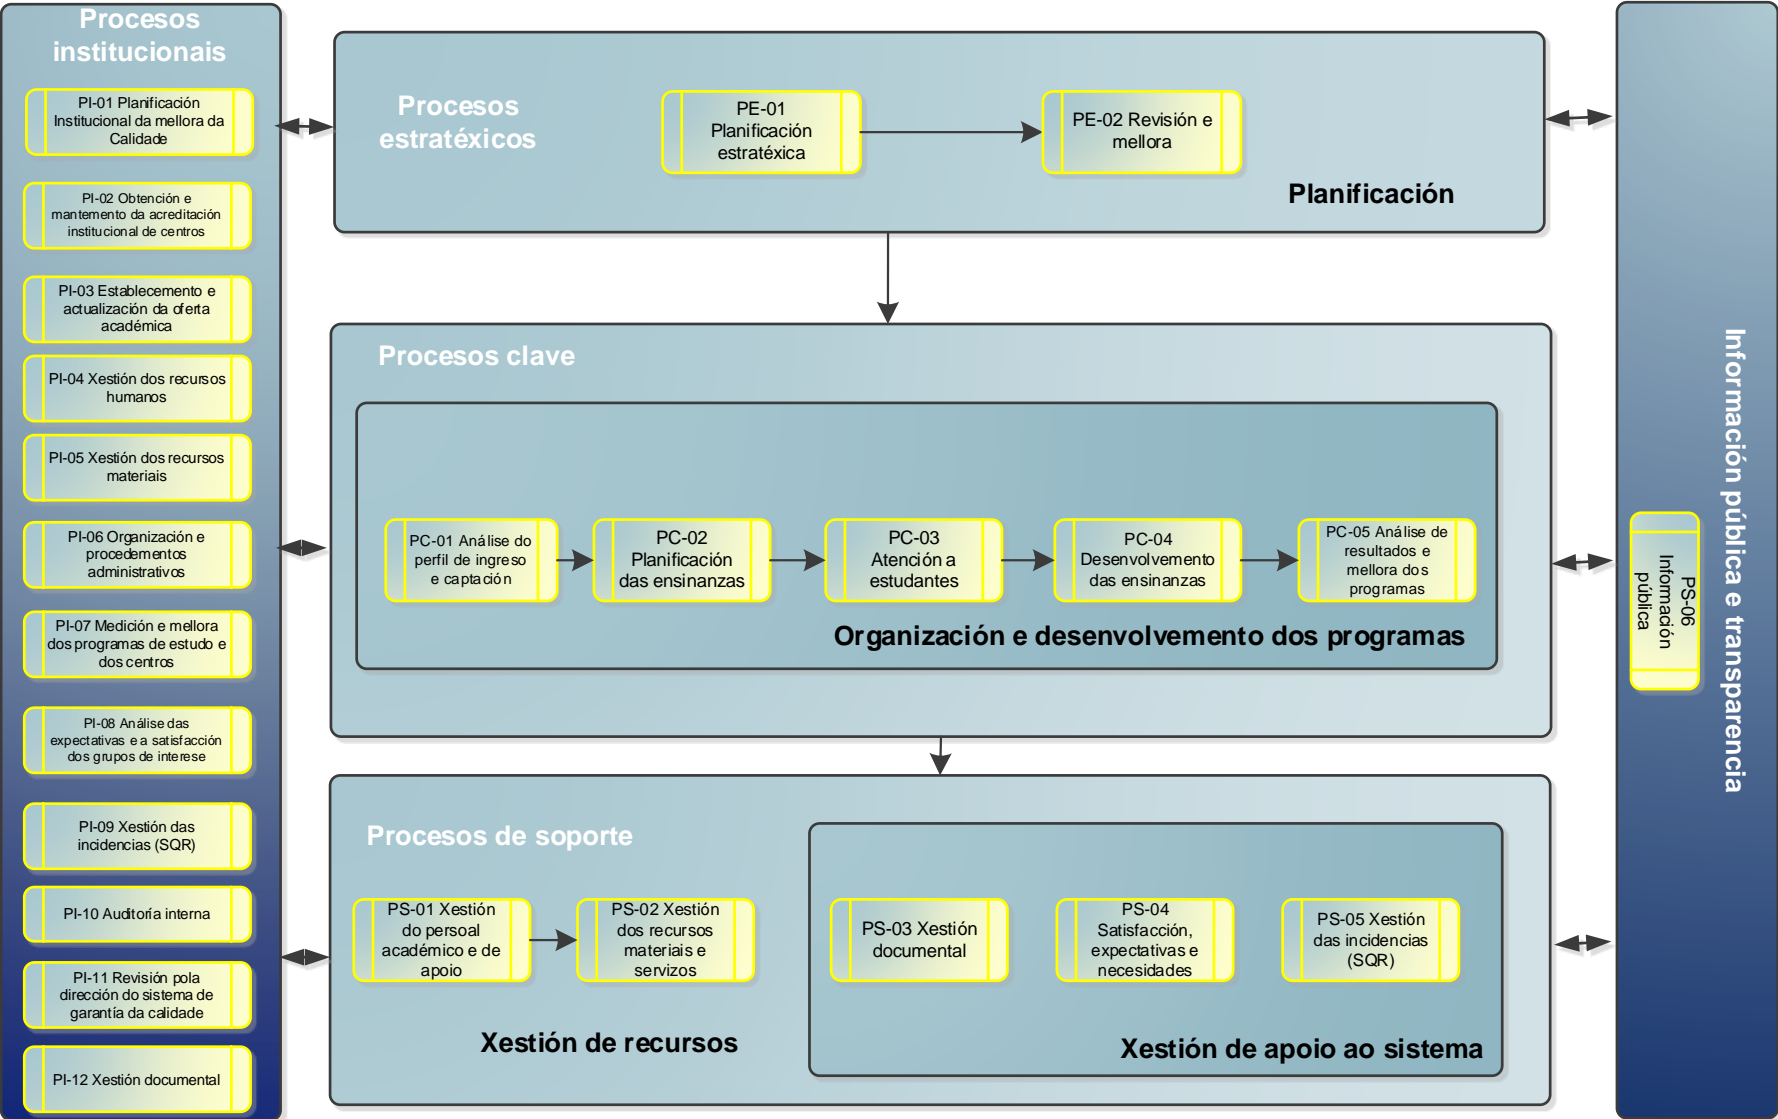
Procesos institucionais

PI-01 Planificación Institucional da mellora da Calidade

PI-02 Obtención e mantemento da acreditación institucional de centros

PI-03 Establecemento e actualización da oferta académica

PI-04 Xestión dos recursos humanos

PI-05 Xestión dos recursos materiais

PI-06 Organización e procedementos administrativos

PI-07 Medición e mellora dos programas de estudo e dos centros

PI-08 Análise das expectativas e a satisfacción dos grupos de interese

PI-09 Xestión das incidencias (SQR)

PI-10 Auditoría interna

PI-11 Revisión pola dirección do sistema de garantía da calidade

PI-12 Xestión documental

Procesos estratéxicos

PE-01 Planificación estratéxica

PE-02 Revisión e mellora

Planificación

Procesos clave

PC-01 Análise do perfil de ingreso e captación

PC-02 Planificación das ensinanzas

PC-03 Atención a estudantes

PC-04 Desenvolvemento das ensinanzas

PC-05 Análise de resultados e mellora dos programas

Organización e desenvolvemento dos programas

Procesos de soporte

PS-01 Xestión do persoal académico e de apoio

PS-02 Xestión dos recursos materiais e servizos

Xestión de recursos

PS-03 Xestión documental

PS-04 Satisfacción, expectativas e necesidades

PS-05 Xestión das incidencias (SQR)

Xestión de apoio ao sistema

Información pública e transparencia

PS-06 Información pública